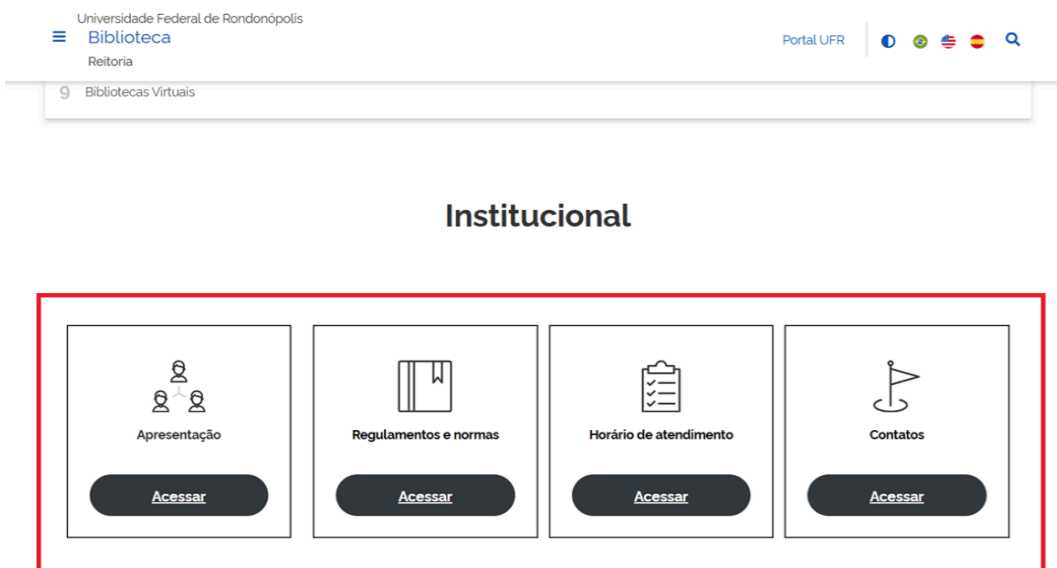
Universidade Federal de Rondonópolis
Biblioteca
Reitoria

Portal UFR

9 Bibliotecas Virtuais

Institucional

Apresentação

Acessar

Regulamentos e normas

Acessar

Horário de atendimento

Acessar

Contatos

Acessar